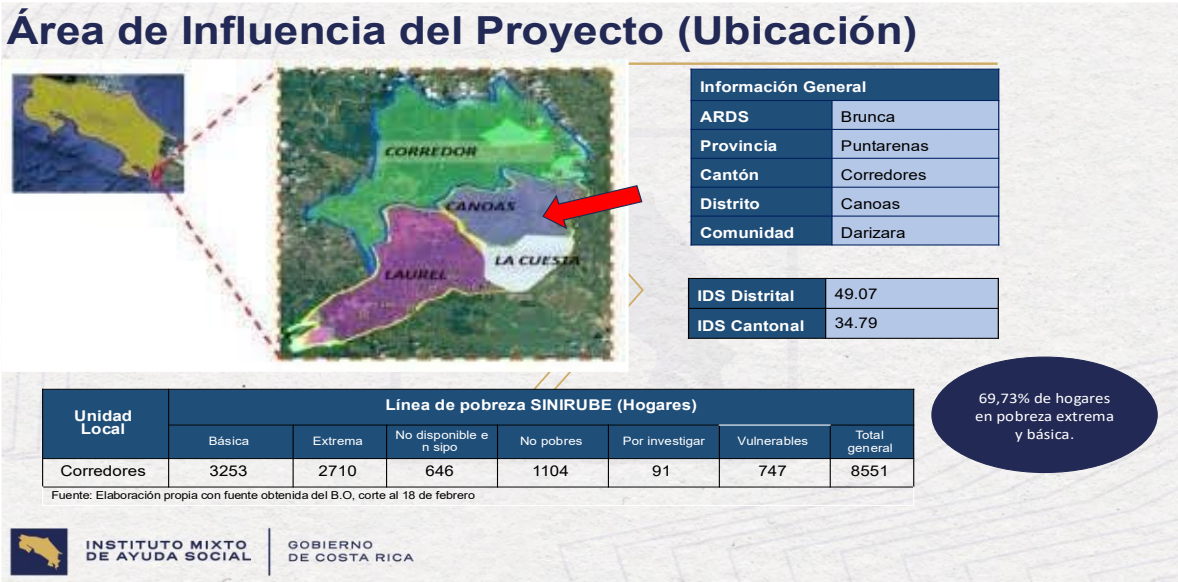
Área de Influencia del Proyecto (Ubicación)

CORREDOR
CANOAS
LAUREL
LA CUESTA

| Información General | |
|---|---|
| ARDS | Brunca |
| Provincia | Puntarenas |
| Cantón | Corredores |
| Distrito | Canoas |
| Comunidad | Darizara |

| | |
|---|---|
| IDS Distrital | 49.07 |
| IDS Cantonal | 34.79 |

| Unidad Local | Línea de pobreza SINIRUBE (Hogares) | | | | | | |
|---|---|---|---|---|---|---|---|
| | Básica | Extrema | No disponible en sipo | No pobres | Por investigar | Vulnerables | Total general |
| Corredores | 3253 | 2710 | 646 | 1104 | 91 | 747 | 8551 |

Fuente: Elaboración propia con fuente obtenida del B.O, corte al 18 de febrero

69,73% de hogares en pobreza extrema y básica.

INSTITUTO MIXTO DE AYUDA SOCIAL | GOBIERNO DE COSTA RICA